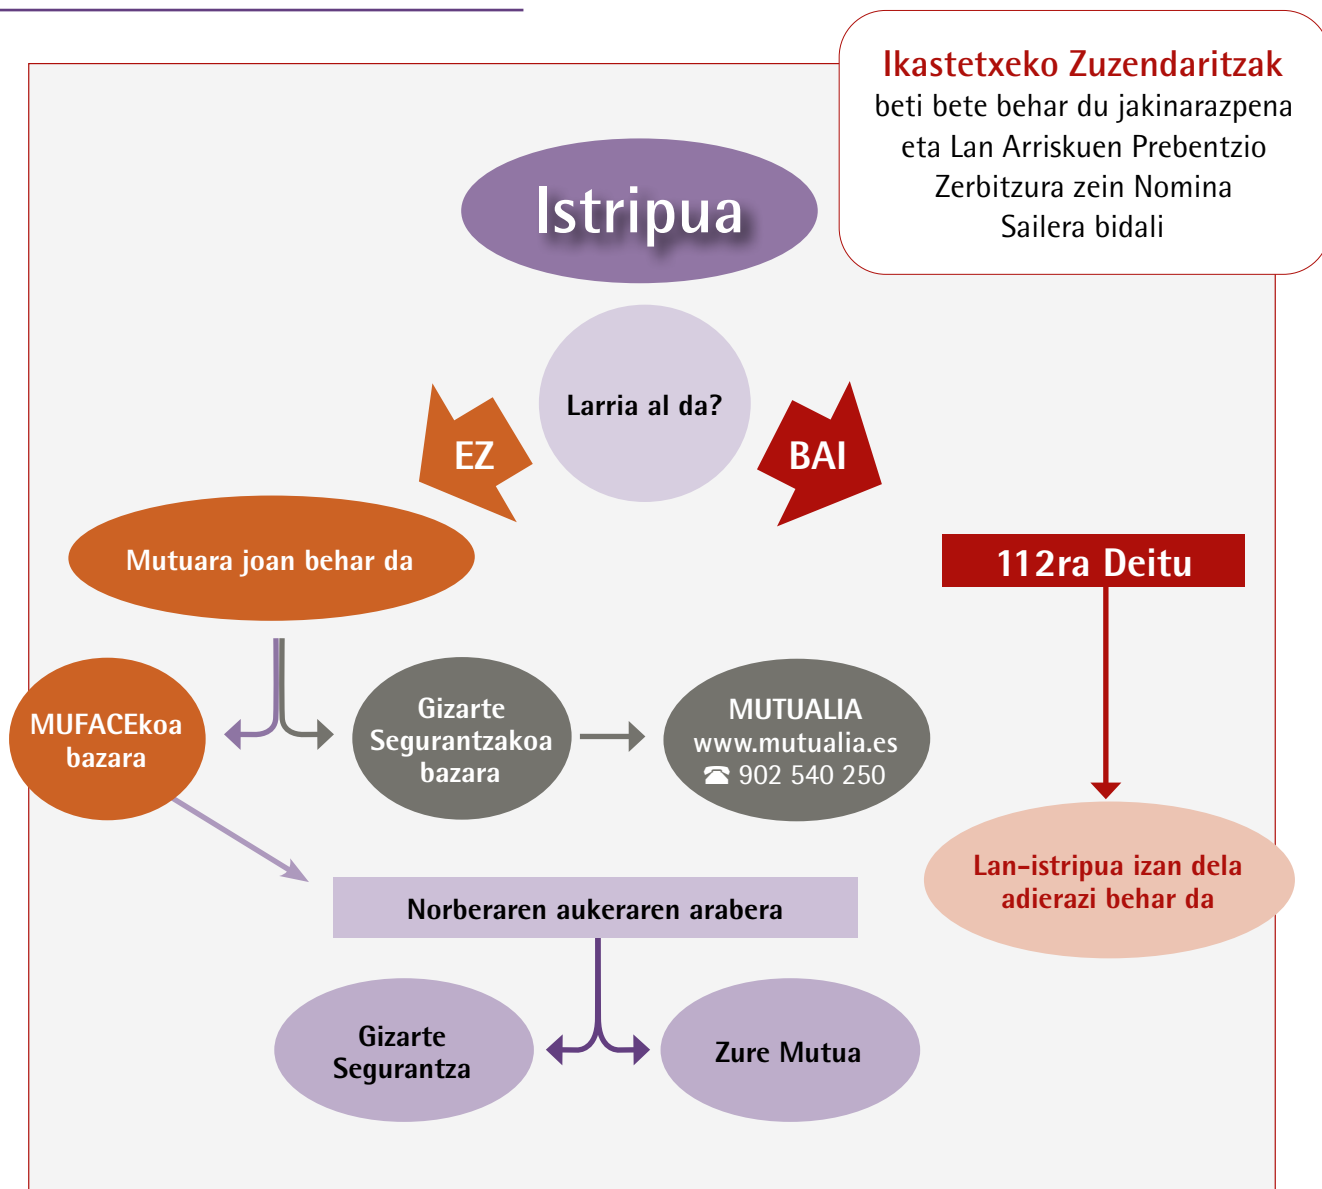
Ikastetxeko Zuzendaritzak
beti bete behar du jakinarazpena eta Lan Arriskuen Prebentzio Zerbitzura zein Nomina Sailera bidali

Istripua

Larria al da?

EZ

BAI

Mutuara joan behar da

112ra Deitu

MUFACEkoa bazara

Gizarte Segurantzakoa bazara

MUTUALIA
www.mutualia.es
☎ 902 540 250

Lan-istripua izan dela adierazi behar da

Norberaren aukeraren arabera

Gizarte Segurantza

Zure Mutua